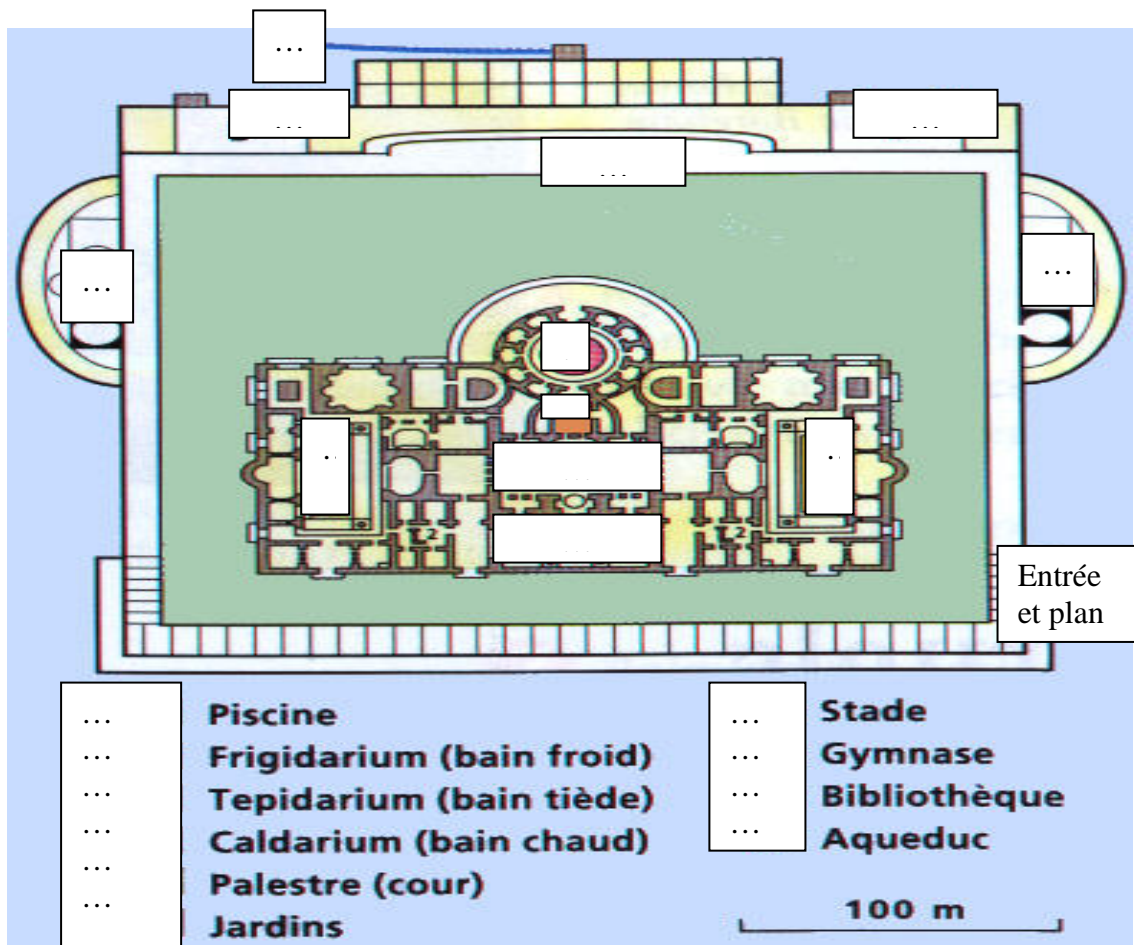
…

…

…

…

…

…

·

·

Entrée et plan

… Piscine
… Frigidarium (bain froid)
… Tepidarium (bain tiède)
… Caldarium (bain chaud)
… Palestre (cour)
… Jardins

… Stade
… Gymnase
… Bibliothèque
… Aqueduc

100 m